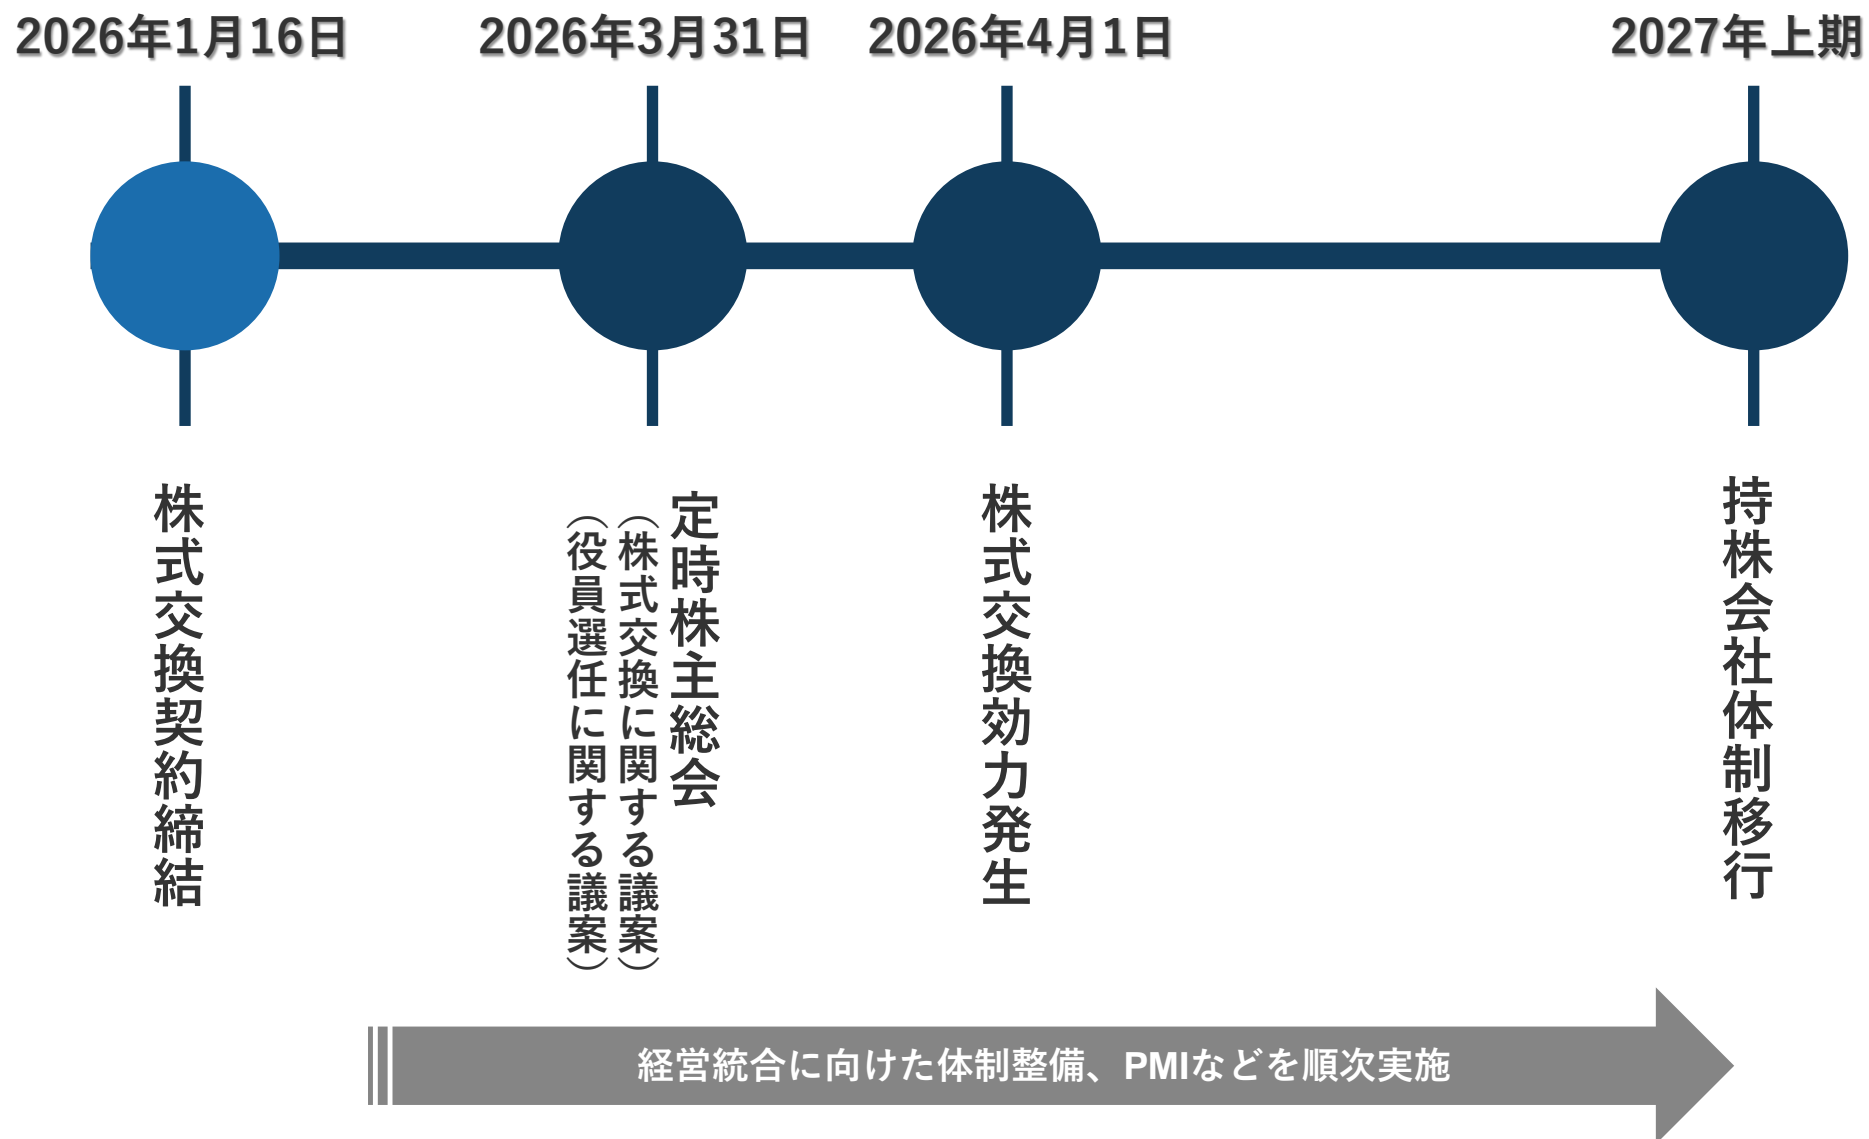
2026年1月16日

株式交換契約締結

2026年3月31日

定時株主総会
（株式交換に関する議案）
（役員選任に関する議案）

2026年4月1日

株式交換効力発生

2027年上期

持株会社体制移行

経営統合に向けた体制整備、PMIなどを順次実施